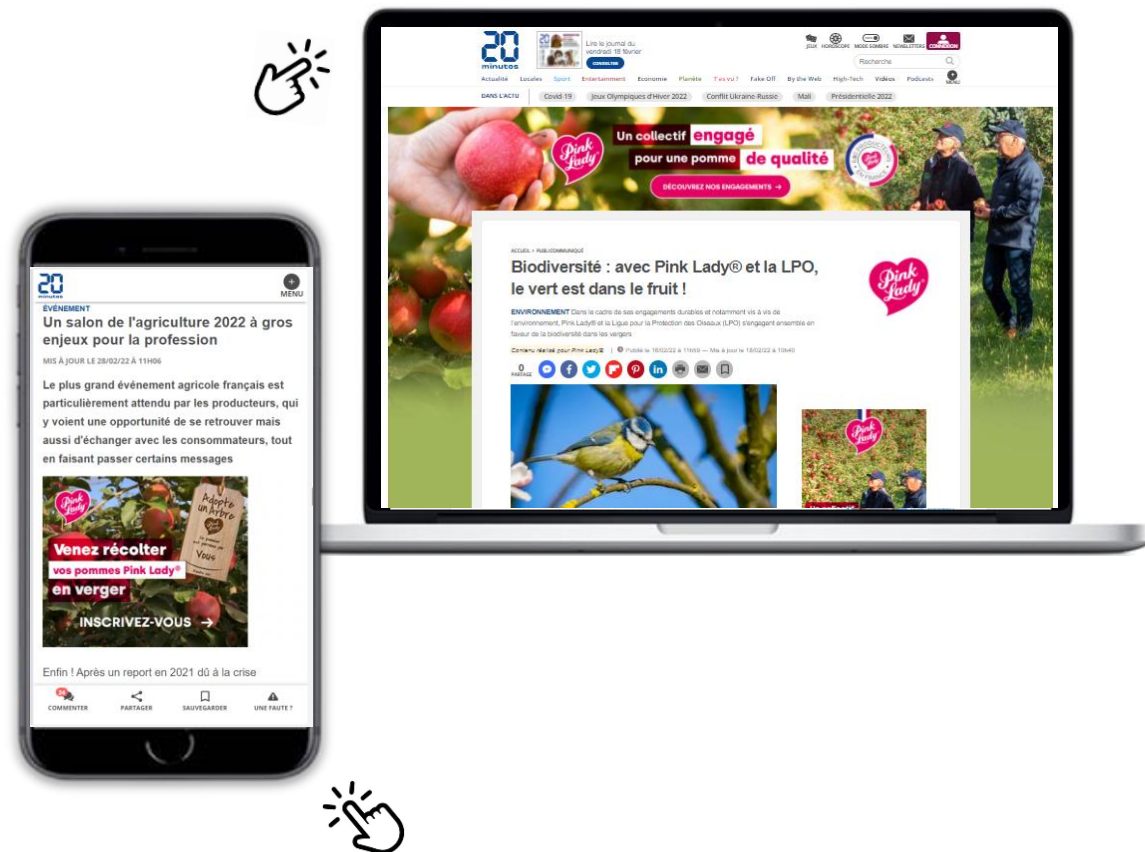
20 minutes

Lire le journal du vendredi 18 février

CONSULTER

JEUX HOROSCOPE MODE SOMBRE NEWSLETTERS CONNEXION

Recherche

Actualité Locales Sport Entertainment Economie Planète T'as vu ? Fake Off By the Web High-Tech Vidéos Podcasts MENU

DANS L'ACTU Covid-19 Jeux Olympiques d'Hiver 2022 Conflit Ukraine-Russie Mali Présidentielle 2022

Pink Lady

Un collectif engagé pour une pomme de qualité

DÉCOUVREZ NOS ENGAGEMENTS →

ACCUEIL > PUBLICOMMUNIQUÉ

Biodiversité : avec Pink Lady® et la LPO, le vert est dans le fruit !

ENVIRONNEMENT Dans le cadre de ses engagements durables et notamment vis à vis de l'environnement, Pink Lady® et la Ligue pour la Protection des Oiseaux (LPO) s'engagent ensemble en faveur de la biodiversité dans les vergers

Contenu réalisé pour Pink Lady® | Publié le 16/02/22 à 11h59 — Mis à jour le 18/02/22 à 10h40

0 PARTAGE

Pink Lady

20 minutes

MENU

ÉVÉNEMENT

Un salon de l'agriculture 2022 à gros enjeux pour la profession

MIS À JOUR LE 28/02/22 À 11H06

Le plus grand événement agricole français est particulièrement attendu par les producteurs, qui y voient une opportunité de se retrouver mais aussi d'échanger avec les consommateurs, tout en faisant passer certains messages

Pink Lady

Adopte un arbre

Vous

Venez récolter vos pommes Pink Lady® en verger

INSCRIVEZ-VOUS →

Enfin ! Après un report en 2021 dû à la crise

COMMENTER PARTAGER SAUVEGARDER UNE FAUTE ?